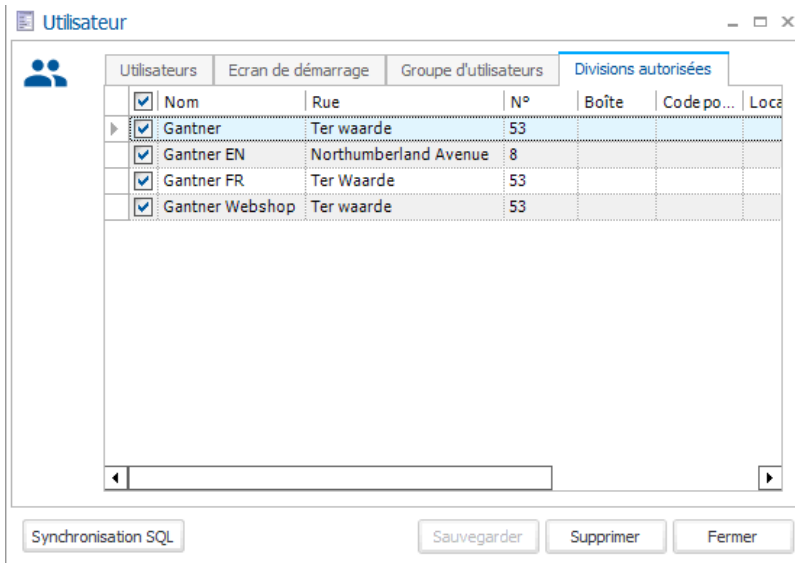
Utilisateur

Utilisateurs | Ecran de démarrage | Groupe d'utilisateurs | Divisions autorisées

| | Nom | Rue | N° | Boîte | Code po... | Loca |
|---|---|---|---|---|---|---|
| ☑ | Gantner | Ter waarde | 53 | | | |
| ☑ | Gantner EN | Northumberland Avenue | 8 | | | |
| ☑ | Gantner FR | Ter Waarde | 53 | | | |
| ☑ | Gantner Webshop | Ter waarde | 53 | | | |

Synchronisation SQL | Sauvegarder | Supprimer | Fermer